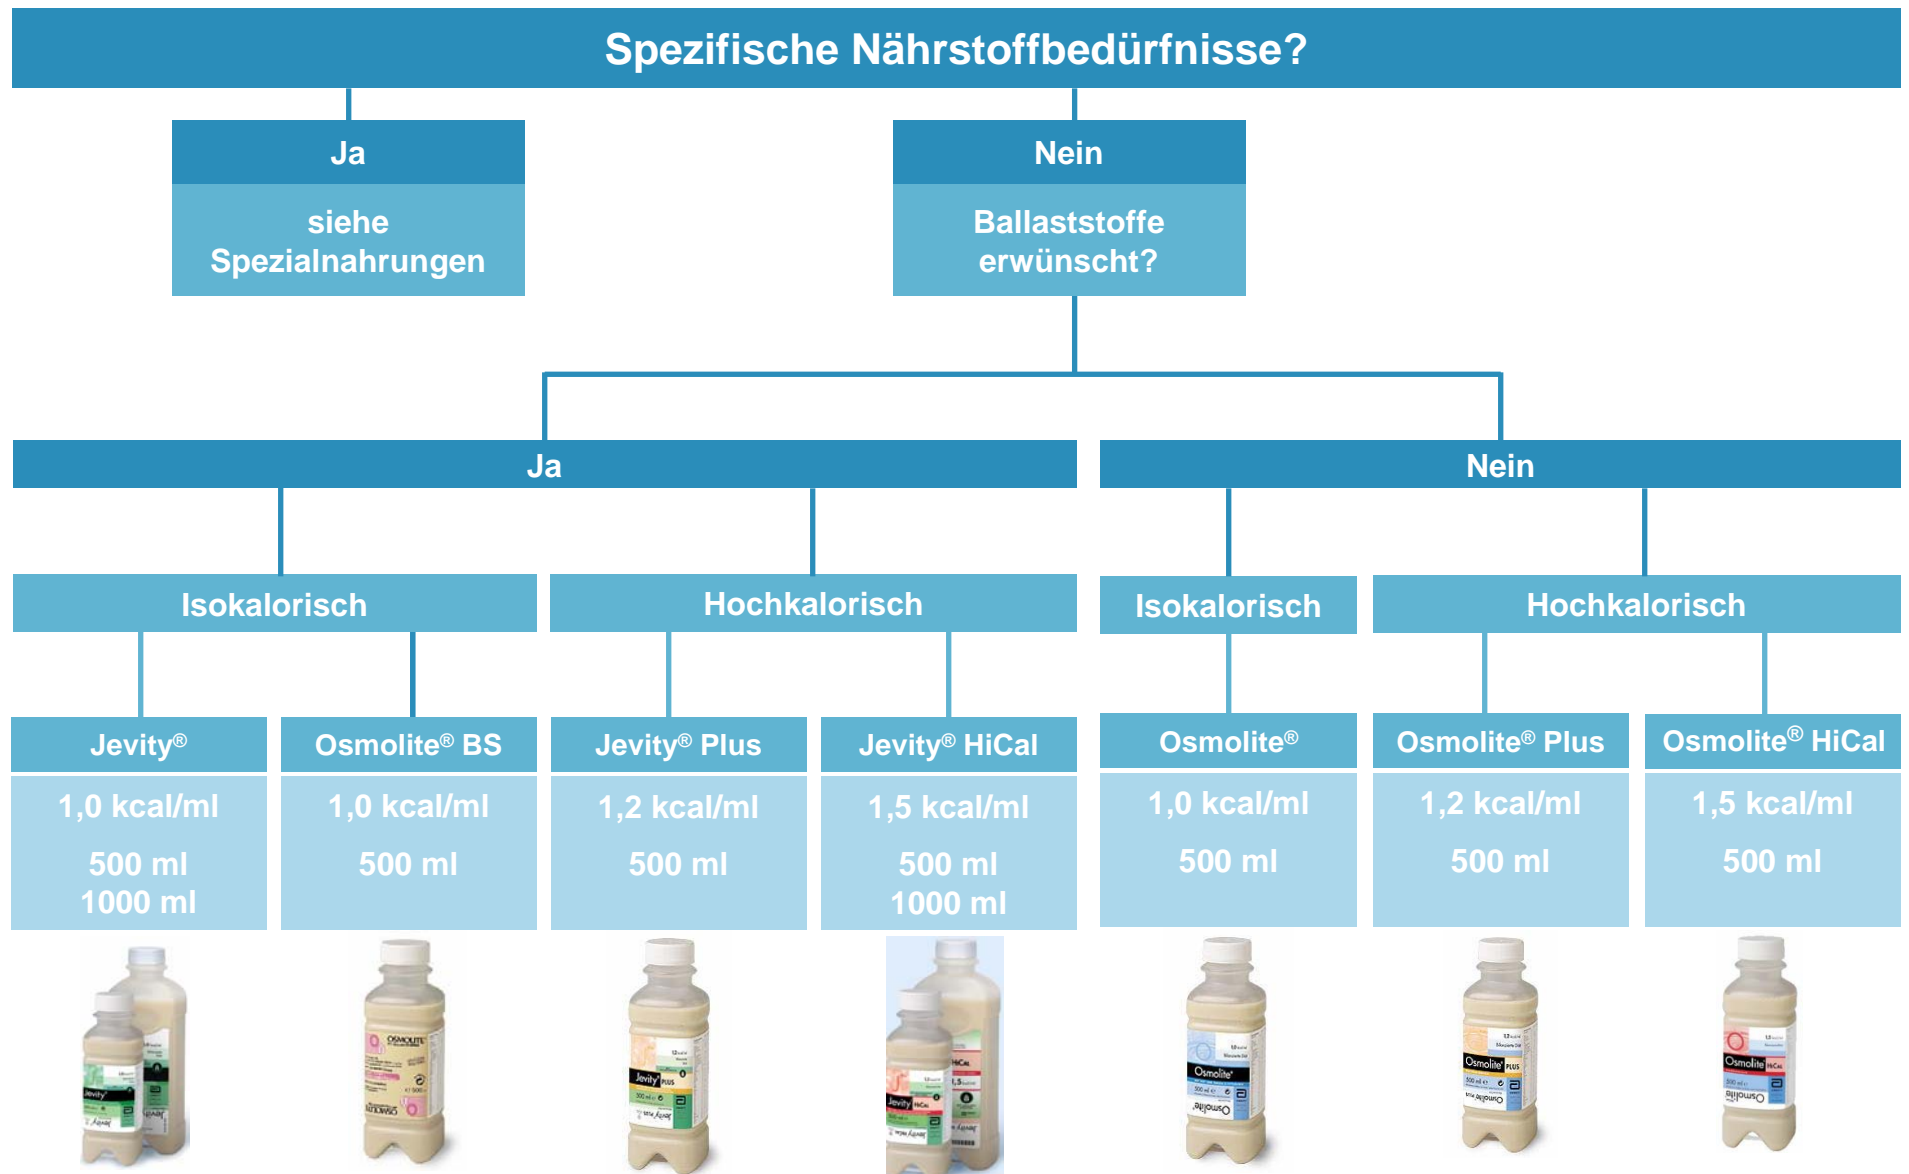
Spezifische Nährstoffbedürfnisse?

Ja

siehe Spezialnahrungen

Nein

Ballaststoffe erwünscht?

Ja

Nein

Isokalorisch

Hochkalorisch

Isokalorisch

Hochkalorisch

Jevity®

1,0 kcal/ml

500 ml
1000 ml

Osmolite® BS

1,0 kcal/ml

500 ml

Jevity® Plus

1,2 kcal/ml

500 ml

Jevity® HiCal

1,5 kcal/ml

500 ml
1000 ml

Osmolite®

1,0 kcal/ml

500 ml

Osmolite® Plus

1,2 kcal/ml

500 ml

Osmolite® HiCal

1,5 kcal/ml

500 ml